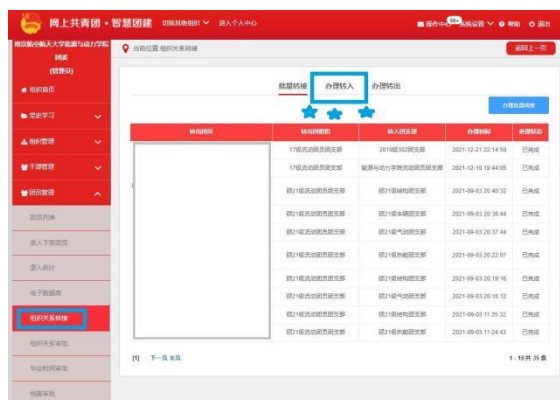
网上共青团 · 智慧团建 切换其他组织 进入个人中心

操作中心 99+ 系统设置 帮助 退出

南京航空航天大学能源与动力学院团委 (管理员)

组织首页

党史学习

组织管理

干部管理

团员管理

团员列表

录入下级团员

录入统计

电子档案库

组织关系转接

组织关系审批

毕业时间审批

档案审批

当前位置: 组织关系转接

返回上一页

批量转接 办理转入 办理转出

办理批量转接

| 转出团员 | 转出团组织 | 转入团组织 | 办理时间 | 处理状态 |
|---|---|---|---|---|
| | 17级流动团员团支部 | 2019级302团支部 | 2021-12-21 22:14:50 | 已完成 |
| | 17级流动团员团支部 | 能源与动力学院流动团员团支部 | 2021-12-10 19:44:05 | 已完成 |
| | 研21级流动团员团支部 | 研21级结构团支部 | 2021-09-03 20:40:32 | 已完成 |
| | 研21级流动团员团支部 | 研21级车辆团支部 | 2021-09-03 20:38:44 | 已完成 |
| | 研21级流动团员团支部 | 研21级气动团支部 | 2021-09-03 20:37:44 | 已完成 |
| | 研21级流动团员团支部 | 研21级热能团支部 | 2021-09-03 20:22:07 | 已完成 |
| | 研21级流动团员团支部 | 研21级结构团支部 | 2021-09-03 20:19:16 | 已完成 |
| | 研21级流动团员团支部 | 研21级气动团支部 | 2021-09-03 20:16:12 | 已完成 |
| | 研21级流动团员团支部 | 研21级结构团支部 | 2021-09-03 11:25:32 | 已完成 |
| | 研21级流动团员团支部 | 研21级热能团支部 | 2021-09-03 11:24:43 | 已完成 |

[1] 下一页 末页

1 - 10 共 35 条